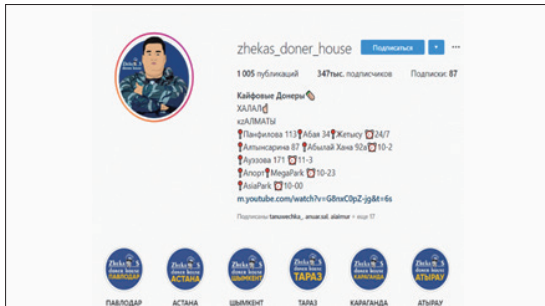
zhekas_doner_house Подписаться

1 005 публикаций 347тыс. подписчиков Подписки: 87

Кайфовые Донеры
ХАЛАЛ
кАЛМАТЫ
Панфилова 113 Абая 34 Жетысу 24/7
Алтынсарина 87 Абылай Хана 92а 10-2
Ауэзова 171 11-3
Апорт MegaPark 10-23
AsiaPark 10-00
m.youtube.com/watch?v=G8nxC0pZ-jg&t=6s

Подписаны: tamusechka_, anuar.sal, aialmur + еще 17

Zheka's doner house ПАВЛОДАР
Zheka's doner house АСТАНА
Zheka's doner house ШЫМКЕНТ
Zheka's doner house ТАРАЗ
Zheka's doner house КАРАГАНДА
Zheka's doner house АТЫРАУ

ПАВЛОДАР АСТАНА ШЫМКЕНТ ТАРАЗ КАРАГАНДА АТЫРАУ